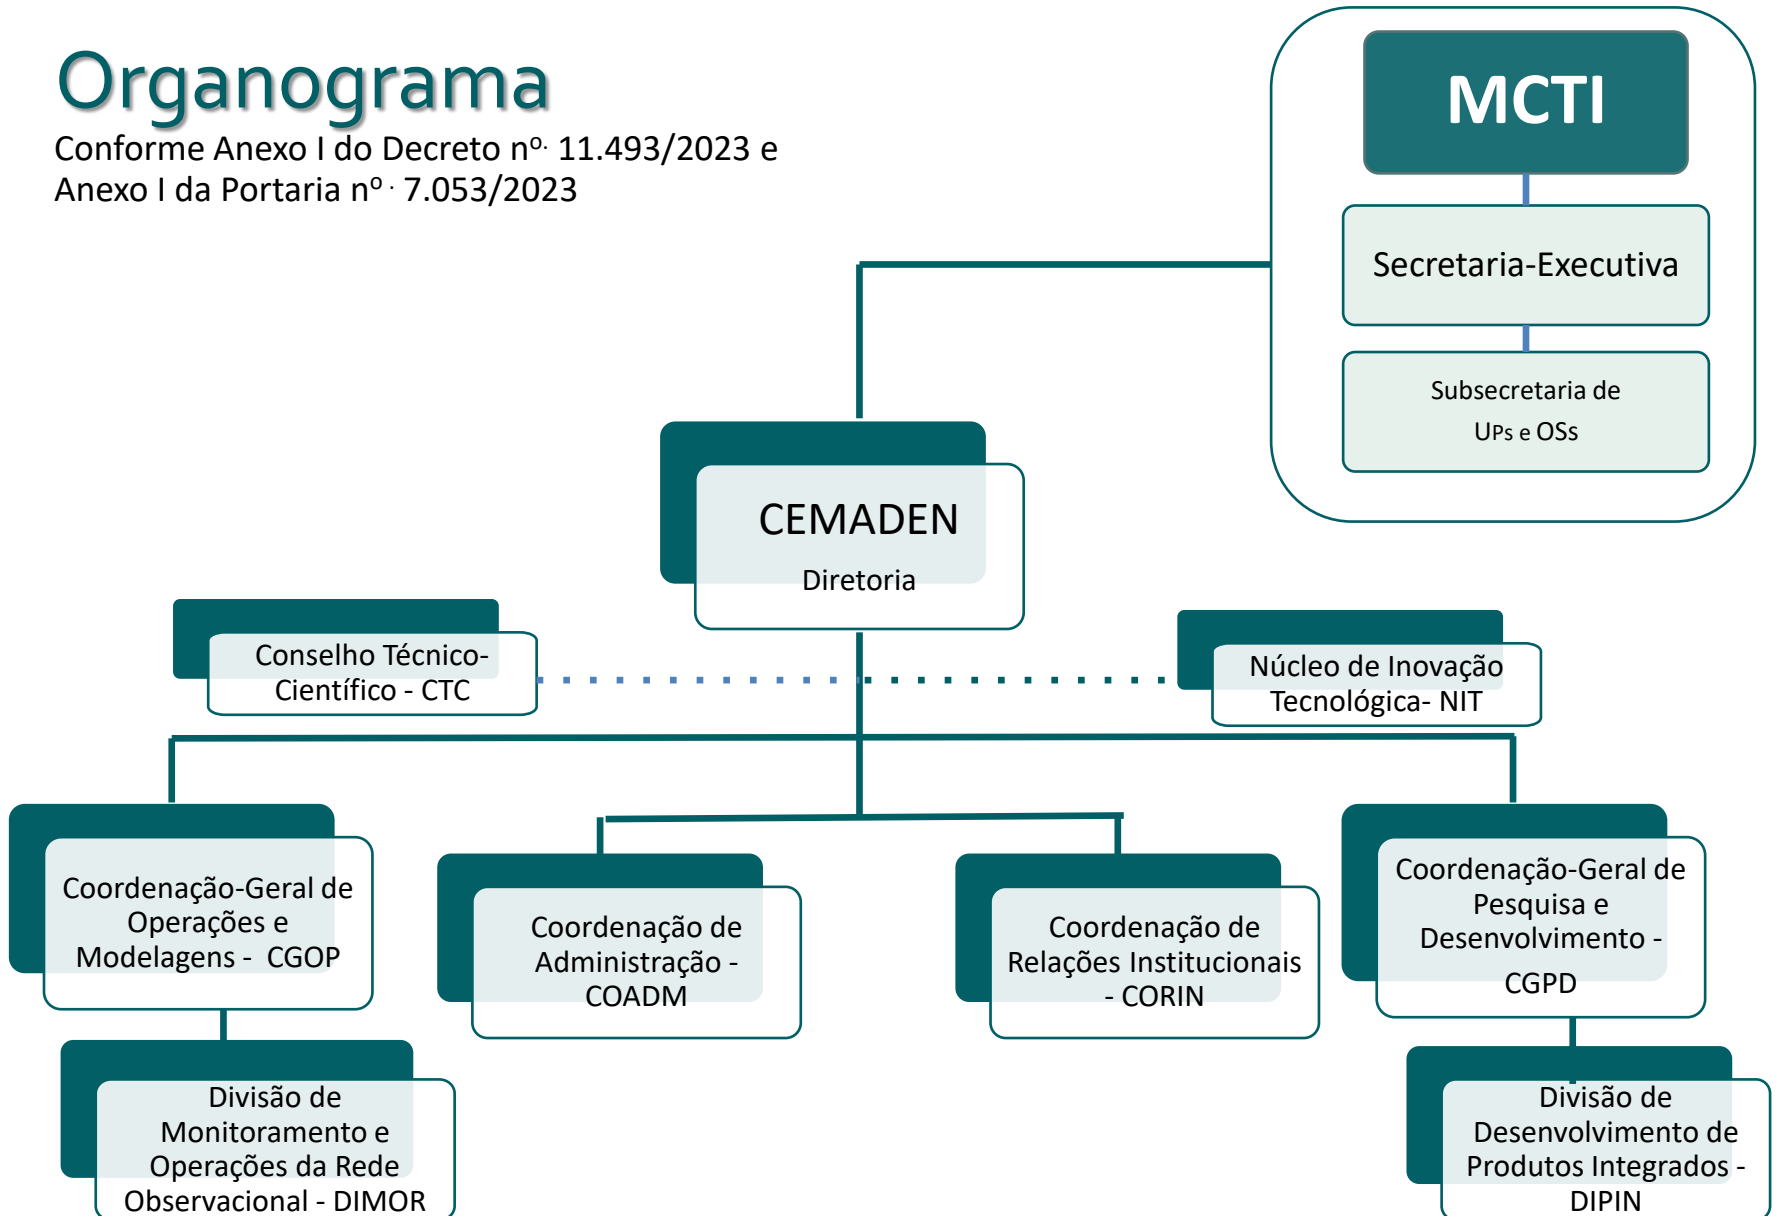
Organograma

Conforme Anexo I do Decreto nº. 11.493/2023 e Anexo I da Portaria nº. 7.053/2023

MCTI

Secretaria-Executiva

Subsecretaria de UPs e OSs

CEMADEN

Diretoria

Conselho Técnico-Científico - CTC

Núcleo de Inovação Tecnológica- NIT

Coordenação-Geral de Operações e Modelagens - CGOP

Coordenação de Administração - COADM

Coordenação de Relações Institucionais - CORIN

Coordenação-Geral de Pesquisa e Desenvolvimento - CGPD

Divisão de Monitoramento e Operações da Rede Observacional - DIMOR

Divisão de Desenvolvimento de Produtos Integrados - DIPIN